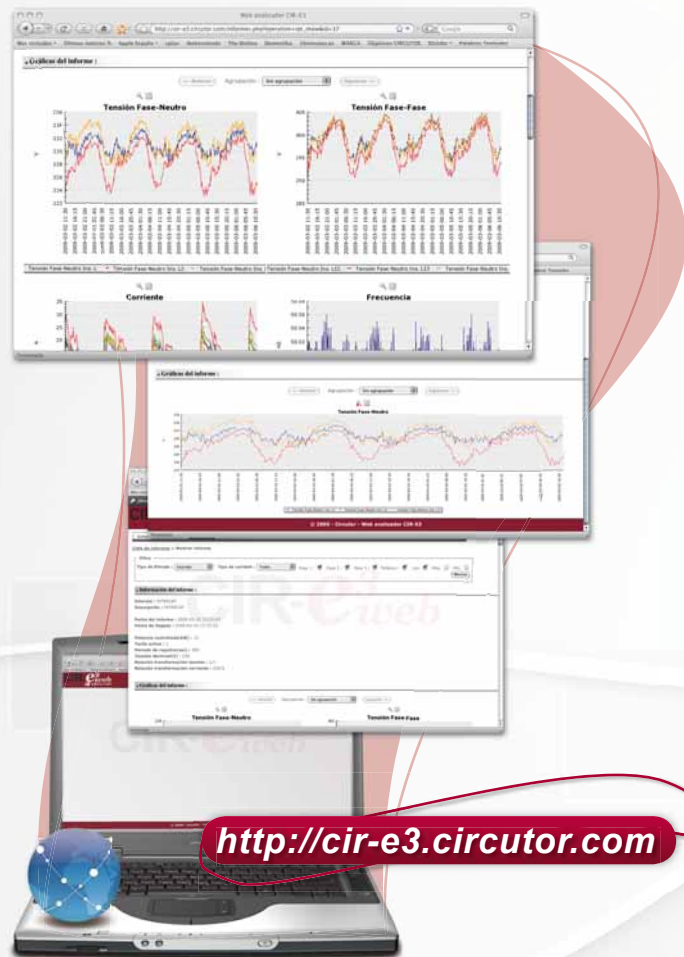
Web analizador CIR-E3

http://cir-e3.circutor.com/informes.php?operation=ret_showdata=17

Gráficos del informe :

Agrupación: Sin agrupación

Tensión Fase-Neutro

Tensión Fase-Fase

Corriente

Frecuencia

Gráficos del informe :

Agrupación: Sin agrupación

Tensión Fase-Neutro

© 2005 - Circutor - Web analizador CIR-E3

Lista de informes > Mostrar informe

Filtro

Tipo de filtrado:

Tipo de variable:

Información del informe :

Gráficos del informe :

Agrupación: Sin agrupación

Tensión Fase-Neutro

Tensión Fase-Fase

CIR-e³ web

http://cir-e3.circutor.com